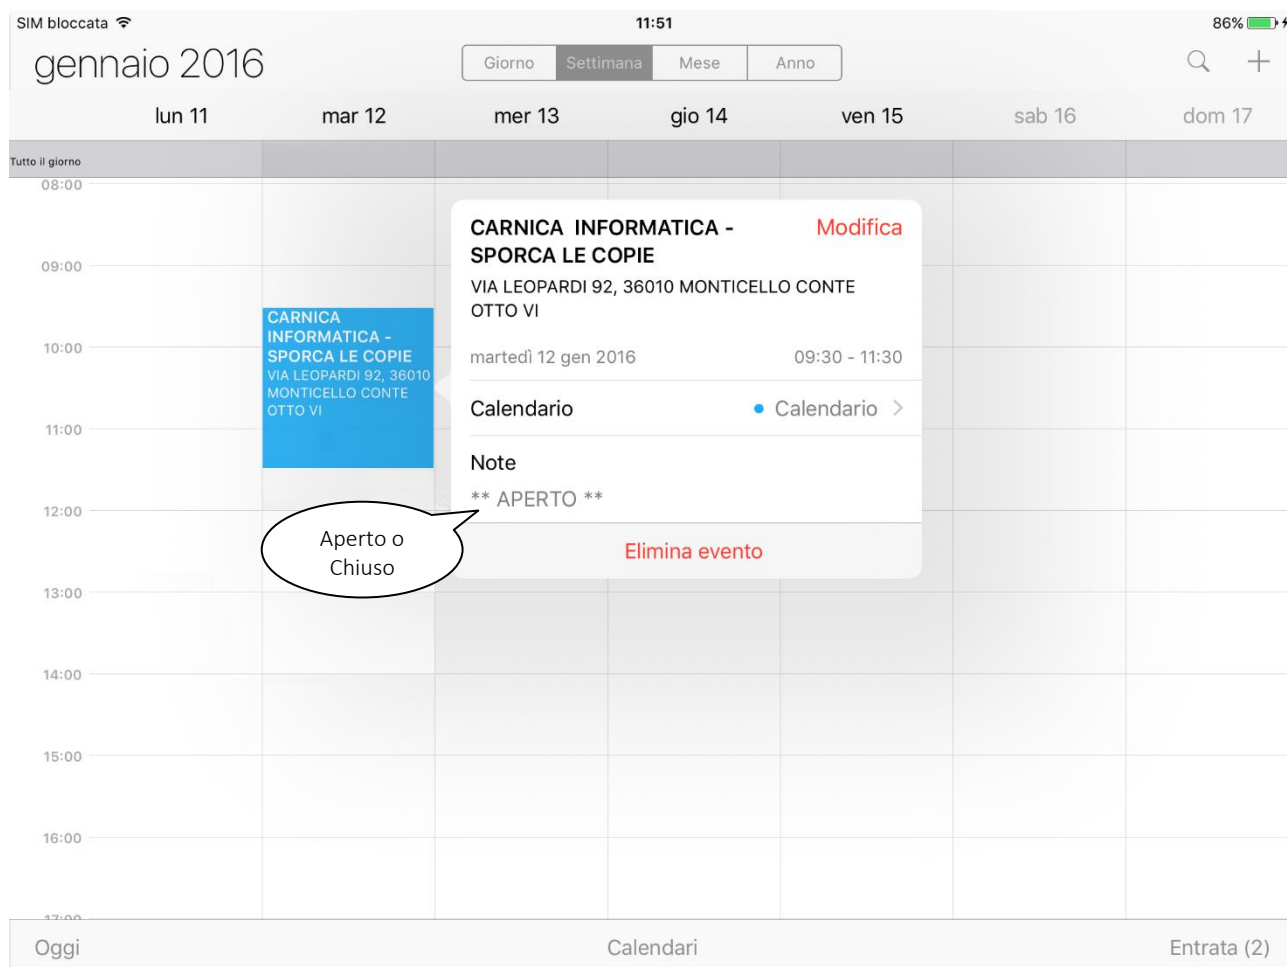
SIM bloccata 11:51 86%

gennaio 2016

Giorno Settimana Mese Anno

lun 11 mar 12 mer 13 gio 14 ven 15 sab 16 dom 17

Tutto il giorno

08:00
09:00
10:00
11:00
12:00
13:00
14:00
15:00
16:00
17:00

CARNICA INFORMATICA - SPORCA LE COPIE
VIA LEOPARDI 92, 36010 MONTICELLO CONTE OTTO VI

CARNICA INFORMATICA - SPORCA LE COPIE

Modifica

VIA LEOPARDI 92, 36010 MONTICELLO CONTE OTTO VI

martedì 12 gen 2016 09:30 - 11:30

Calendario • Calendario >

Note

** APERTO **

Elimina evento

Aperto o Chiuso

Oggi Calendari Entrata (2)